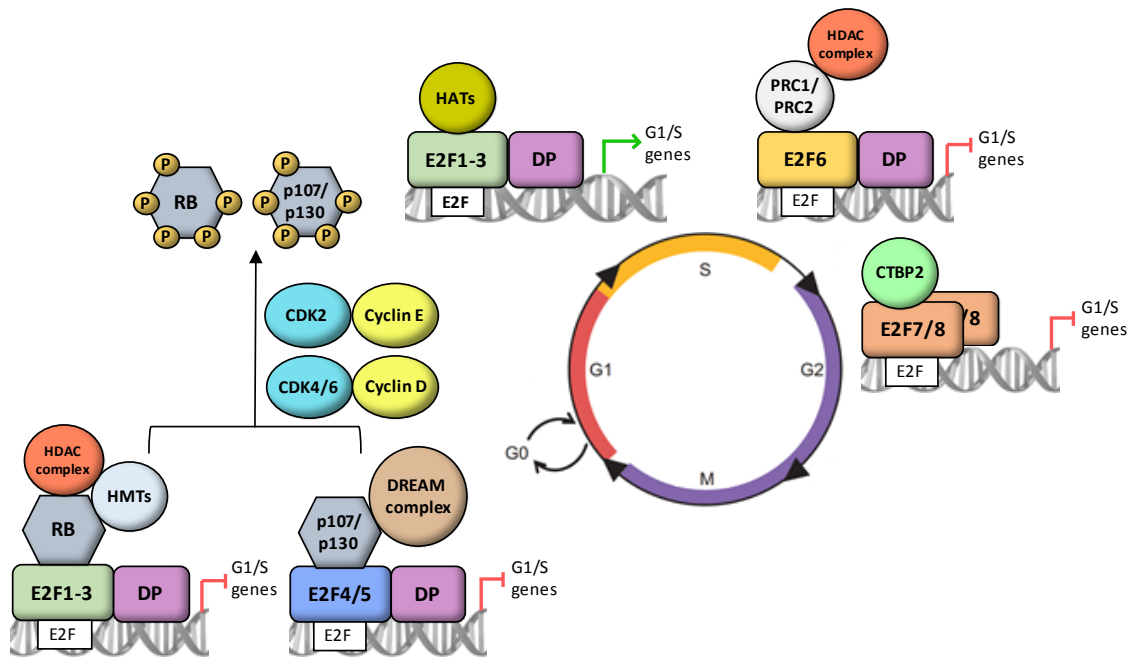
HATs
E2F1-3
DP
G1/S genes
E2F

HDAC complex
PRC1/ PRC2
E2F6
DP
G1/S genes
E2F

P P P P P P
RB
P P P P P
p107/ p130

CDK2
Cyclin E
CDK4/6
Cyclin D

S
G1
G2
G0
M

CTBP2
E2F7/8
/8
G1/S genes
E2F

HDAC complex
HMTs
RB
E2F1-3
DP
G1/S genes
E2F

p107/ p130
DREAM complex
E2F4/5
DP
G1/S genes
E2F